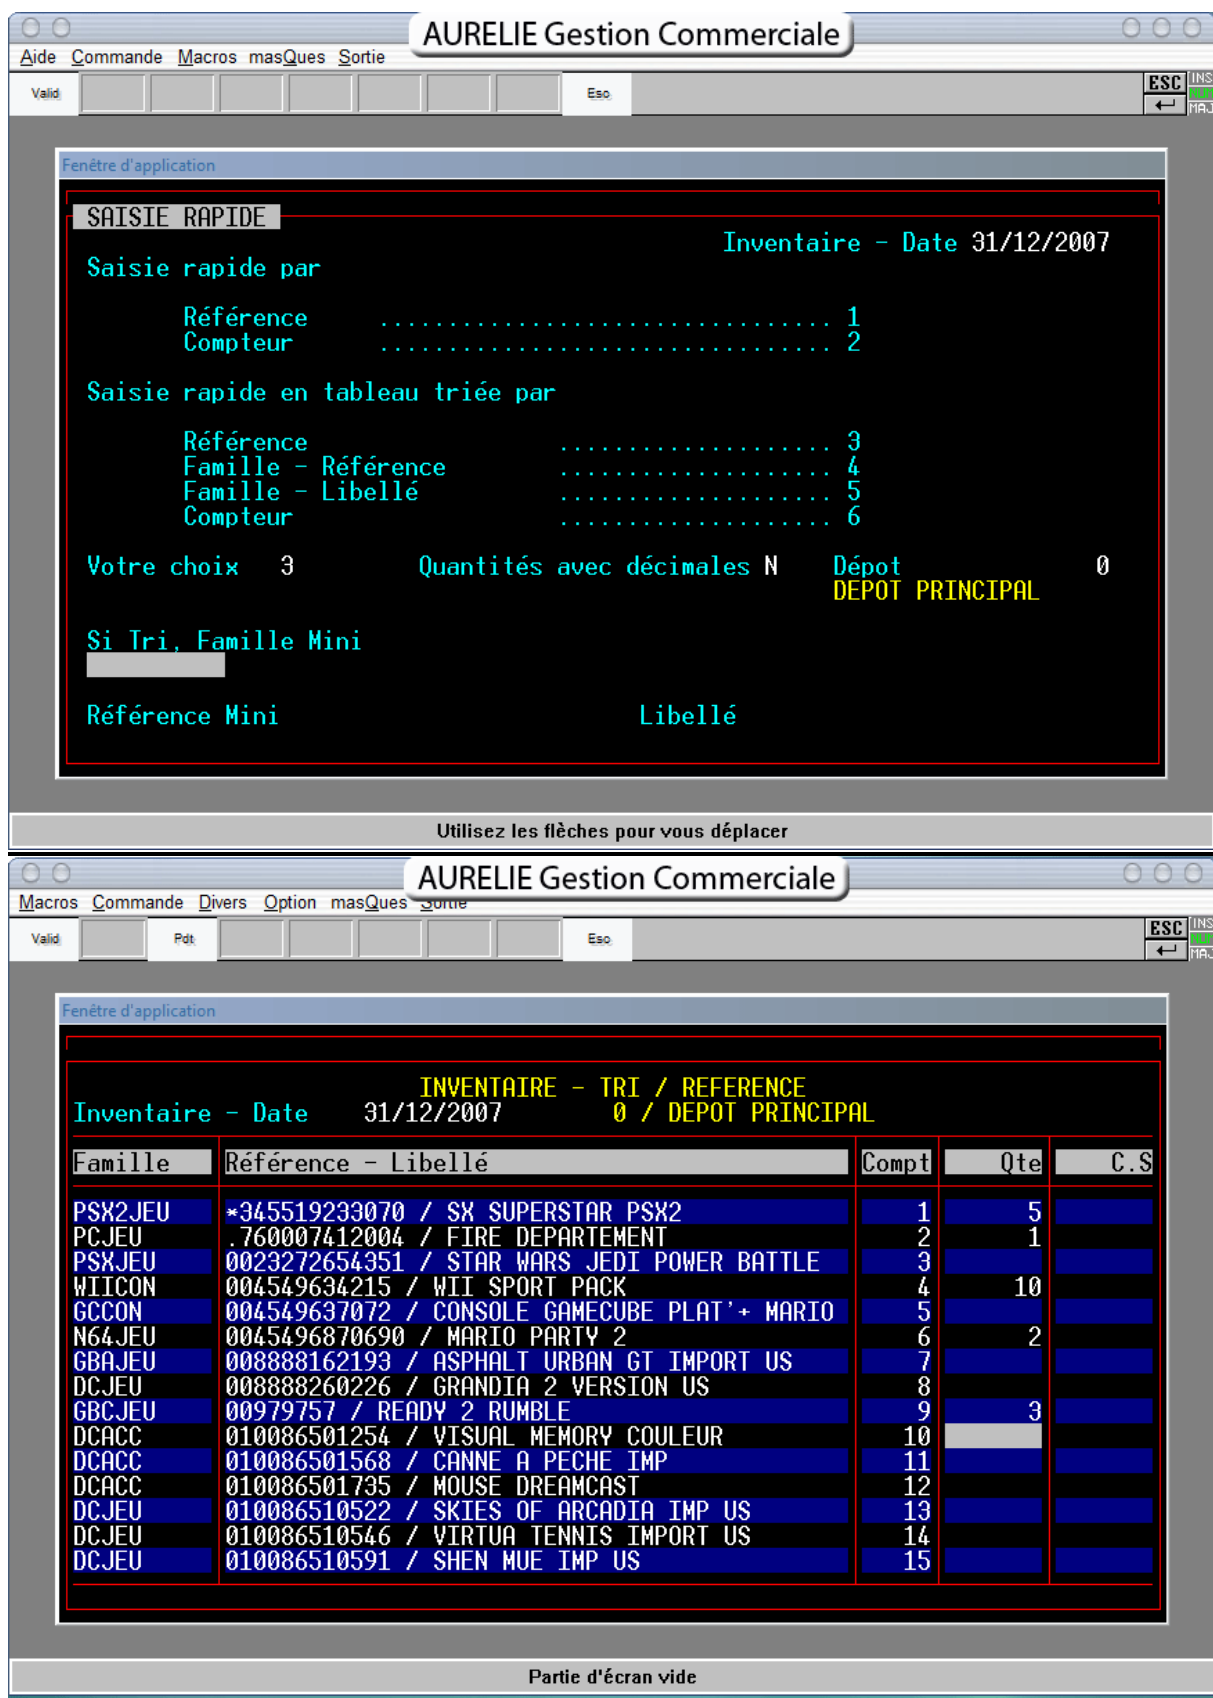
AURELIE Gestion Commerciale

Aide Commande Macros masQues Sortie

Valid Esc ESC INS NUM MAJ

Fenêtre d'application

SAISIE RAPIDE

Inventaire - Date 31/12/2007

Saisie rapide par

Référence .............................. 1
Compteur .............................. 2

Saisie rapide en tableau triée par

Référence .................... 3
Famille - Référence .................... 4
Famille - Libellé .................... 5
Compteur .................... 6

Votre choix 3 Quantités avec décimales N Dépot 0
DEPOT PRINCIPAL

Si Tri, Famille Mini

Référence Mini Libellé

Utilisez les flèches pour vous déplacer

AURELIE Gestion Commerciale

Macros Commande Divers Option masQues Sortie

Valid Pdt Esc ESC INS NUM MAJ

Fenêtre d'application

INVENTAIRE - TRI / REFERENCE
Inventaire - Date 31/12/2007 0 / DEPOT PRINCIPAL

| Famille | Référence - Libellé | Compt | Qte | C.S |
|---|---|---|---|---|
| PSX2JEU | *345519233070 / SX SUPERSTAR PSX2 | 1 | 5 | |
| PCJEU | .760007412004 / FIRE DEPARTEMENT | 2 | 1 | |
| PSXJEU | 0023272654351 / STAR WARS JEDI POWER BATTLE | 3 | | |
| WIICON | 004549634215 / WII SPORT PACK | 4 | 10 | |
| GCCON | 004549637072 / CONSOLE GAMECUBE PLAT'+ MARIO | 5 | | |
| N64JEU | 0045496870690 / MARIO PARTY 2 | 6 | 2 | |
| GBAJEU | 008888162193 / ASPHALT URBAN GT IMPORT US | 7 | | |
| DCJEU | 008888260226 / GRANDIA 2 VERSION US | 8 | | |
| GBCJEU | 00979757 / READY 2 RUMBLE | 9 | 3 | |
| DCACC | 010086501254 / VISUAL MEMORY COULEUR | 10 | | |
| DCACC | 010086501568 / CANNE A PECHE IMP | 11 | | |
| DCACC | 010086501735 / MOUSE DREAMCAST | 12 | | |
| DCJEU | 010086510522 / SKIES OF ARCADIA IMP US | 13 | | |
| DCJEU | 010086510546 / VIRTUA TENNIS IMPORT US | 14 | | |
| DCJEU | 010086510591 / SHEN MUE IMP US | 15 | | |

Partie d'écran vide